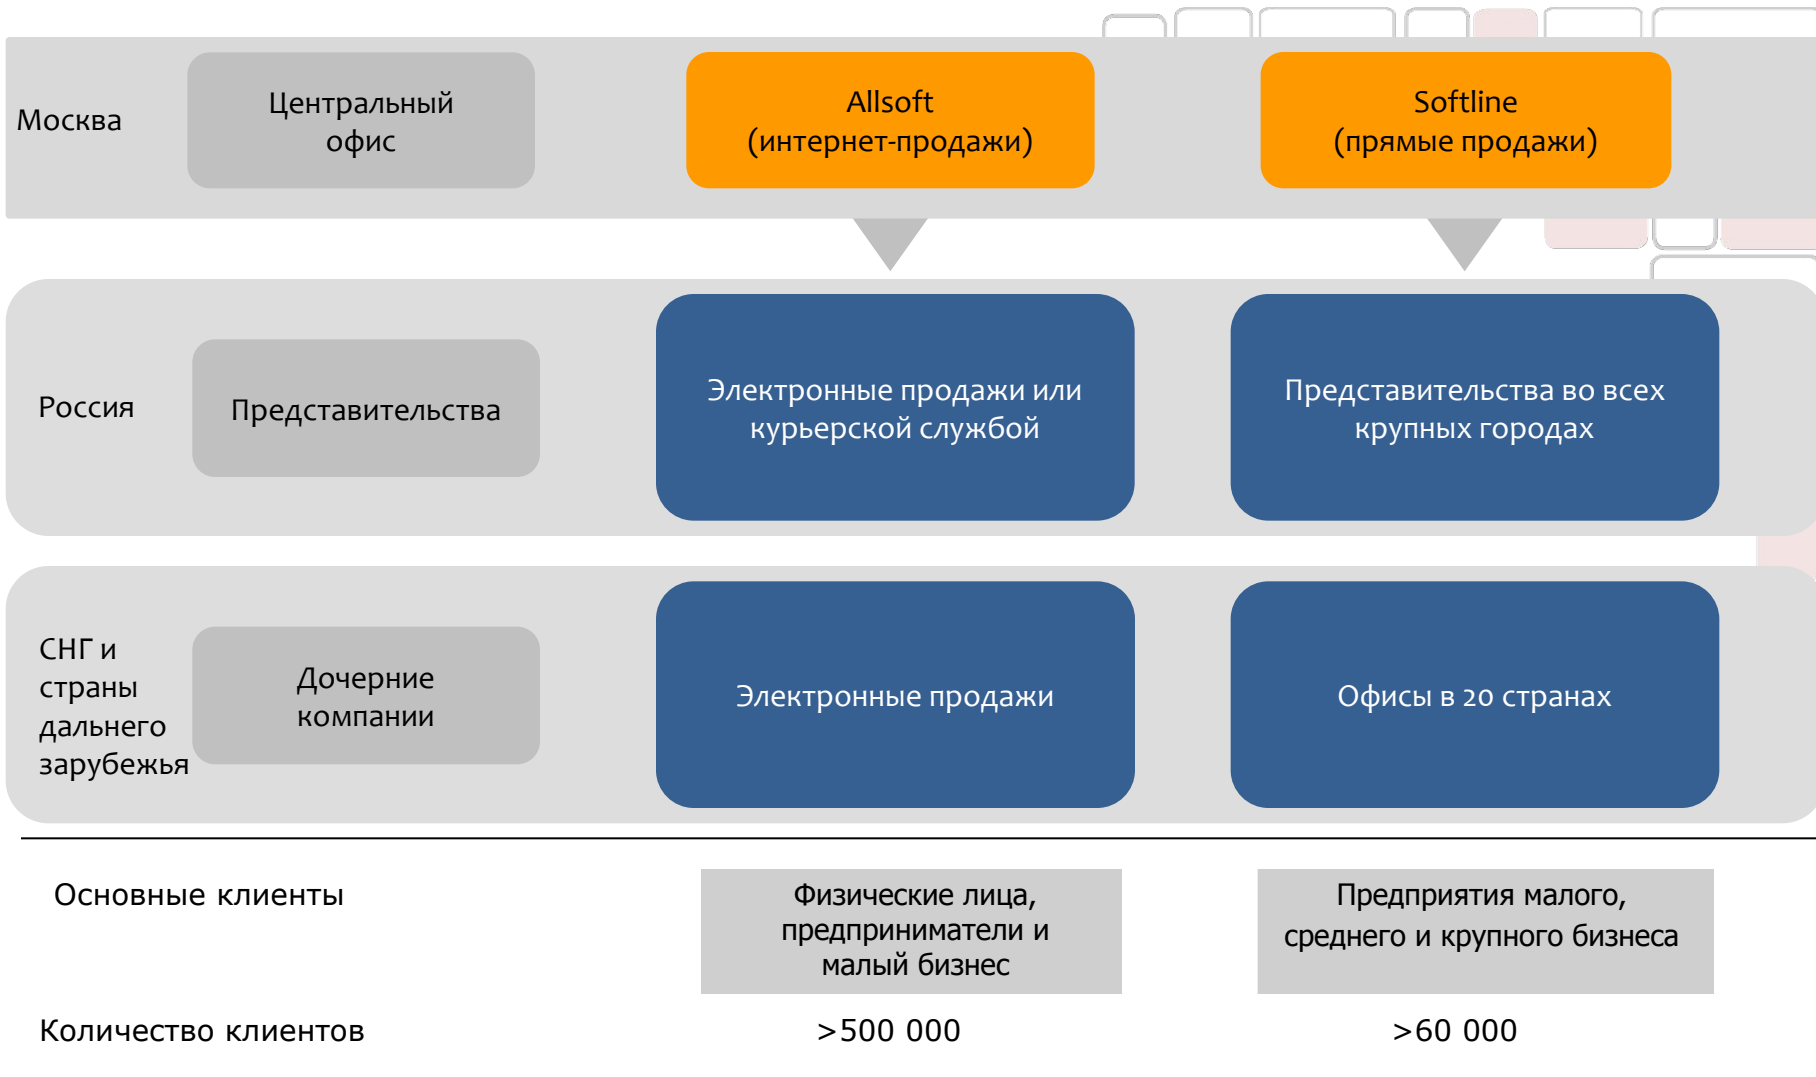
Москва

Центральный офис

Allsoft (интернет-продажи)

Softline (прямые продажи)

Россия

Представительства

Электронные продажи или курьерской службой

Представительства во всех крупных городах

СНГ и страны дальнего зарубежья

Дочерние компании

Электронные продажи

Офисы в 20 странах

Основные клиенты

Физические лица, предприниматели и малый бизнес

Предприятия малого, среднего и крупного бизнеса

Количество клиентов

>500 000

>60 000